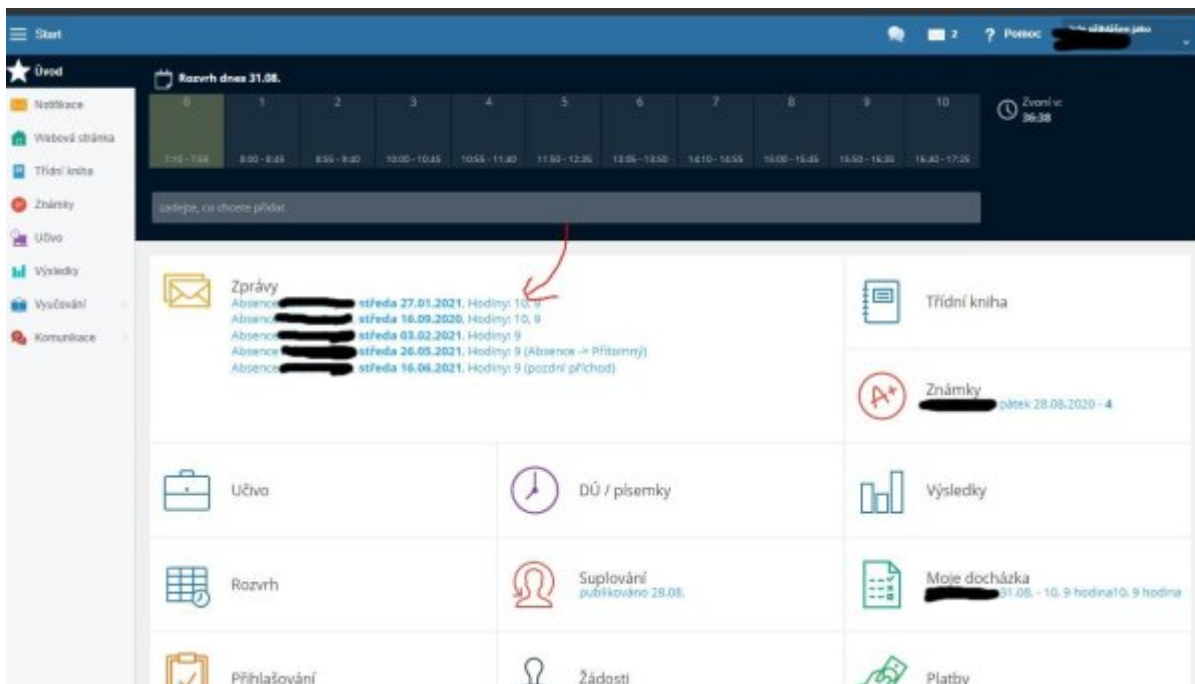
Start

2 ? Pomoc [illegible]

Úvod
Notifikace
Webová stránka
Třídní kniha
Známky
Učivo
Výsledky
Vyučování
Komunikace

Rozvrh dnes 31.08.

| 0 | 1 | 2 | 3 | 4 | 5 | 6 | 7 | 8 | 9 | 10 |
|---|---|---|---|---|---|---|---|---|---|---|
| 7:10 - 7:55 | 8:00 - 8:45 | 8:55 - 9:40 | 10:00 - 10:45 | 10:55 - 11:40 | 11:50 - 12:35 | 13:05 - 13:50 | 14:10 - 14:55 | 15:00 - 15:45 | 15:50 - 16:35 | 16:40 - 17:25 |

Zvoní v: 36:38

zadejte, co chcete přidat

Zprávy
Absence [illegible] středa 27.01.2021. Hodiny: 10, 9
Absence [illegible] středa 16.09.2020. Hodiny: 10, 9
Absence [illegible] středa 03.02.2021. Hodiny: 9
Absence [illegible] středa 26.05.2021. Hodiny: 9 (Absence -> Přítomný)
Absence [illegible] středa 16.06.2021. Hodiny: 9 (pozdní příchod)

Třídní kniha

Známky
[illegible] pátek 28.08.2020 - 4

Učivo

DÚ / písemky

Výsledky

Rozvrh

Suplování
publikováno 28.08.

Moje docházka
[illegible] 31.08. - 10, 9 hodina10, 9 hodina

Přihlašování

Žádosti

Platby